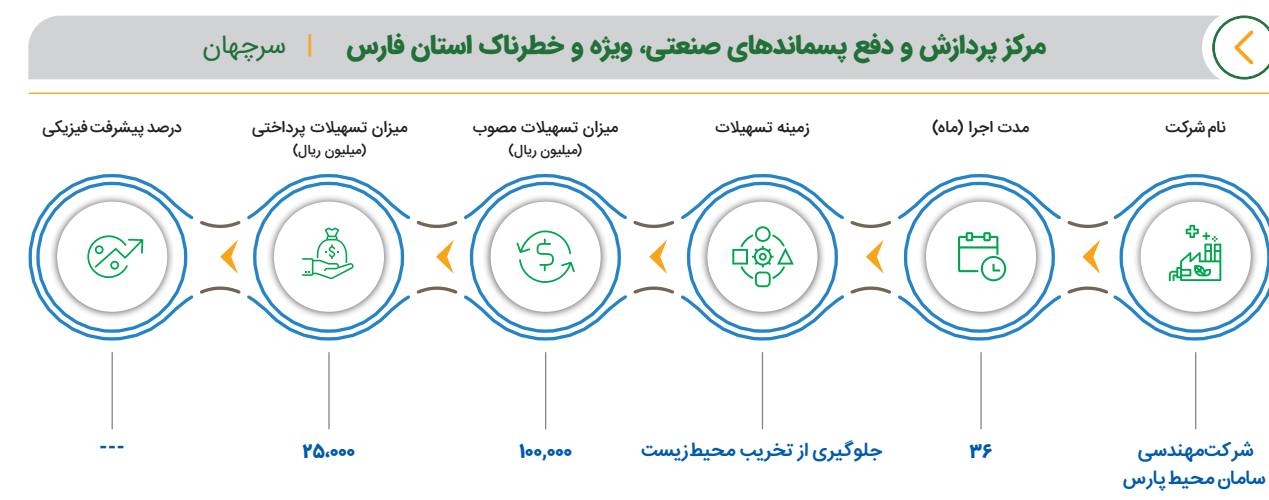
مرکز پردازش و دفع پسماندهای صنعتی، ویژه و خطرناک استان فارس | سرچهان

نام شرکت

مدت اجرا (ماه)

زمینه تسهیلات

میزان تسهیلات مصوب (میلیون ریال)

میزان تسهیلات پرداختی (میلیون ریال)

درصد پیشرفت فیزیکی

شرکت‌مهندسی سامان محیط پارس

۳۶

جلوگیری از تخریب محیط‌زیست

۱۰۰,۰۰۰

۲۵,۰۰۰

---